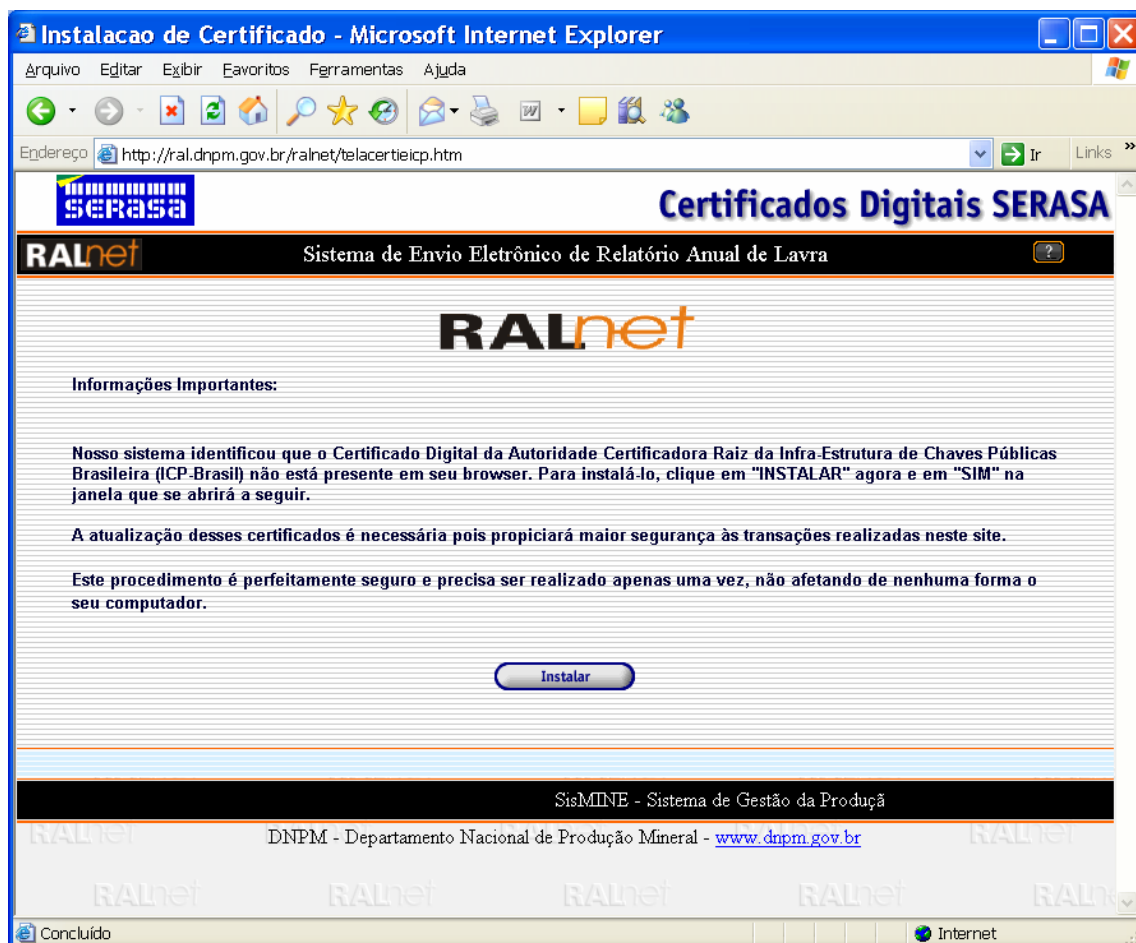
Instalacao de Certificado - Microsoft Internet Explorer

Arquivo Editar Exibir Favoritos Ferramentas Ajuda

Endereço http://ral.dnpm.gov.br/ralnet/telacertieicp.htm Ir Links

serasa

Certificados Digitais SERASA

RALnet

Sistema de Envio Eletrônico de Relatório Anual de Lavra

?

RALnet

Informações Importantes:

Nosso sistema identificou que o Certificado Digital da Autoridade Certificadora Raiz da Infra-Estrutura de Chaves Públicas Brasileira (ICP-Brasil) não está presente em seu browser. Para instalá-lo, clique em "INSTALAR" agora e em "SIM" na janela que se abrirá a seguir.

A atualização desses certificados é necessária pois propiciará maior segurança às transações realizadas neste site.

Este procedimento é perfeitamente seguro e precisa ser realizado apenas uma vez, não afetando de nenhuma forma o seu computador.

Instalar

SisMINE - Sistema de Gestão da Produçã

RALnet

DNPM - Departamento Nacional de Produção Mineral - www.dnpm.gov.br

RALnet

RALnet RALnet RALnet RALnet RALn

Concluído

Internet